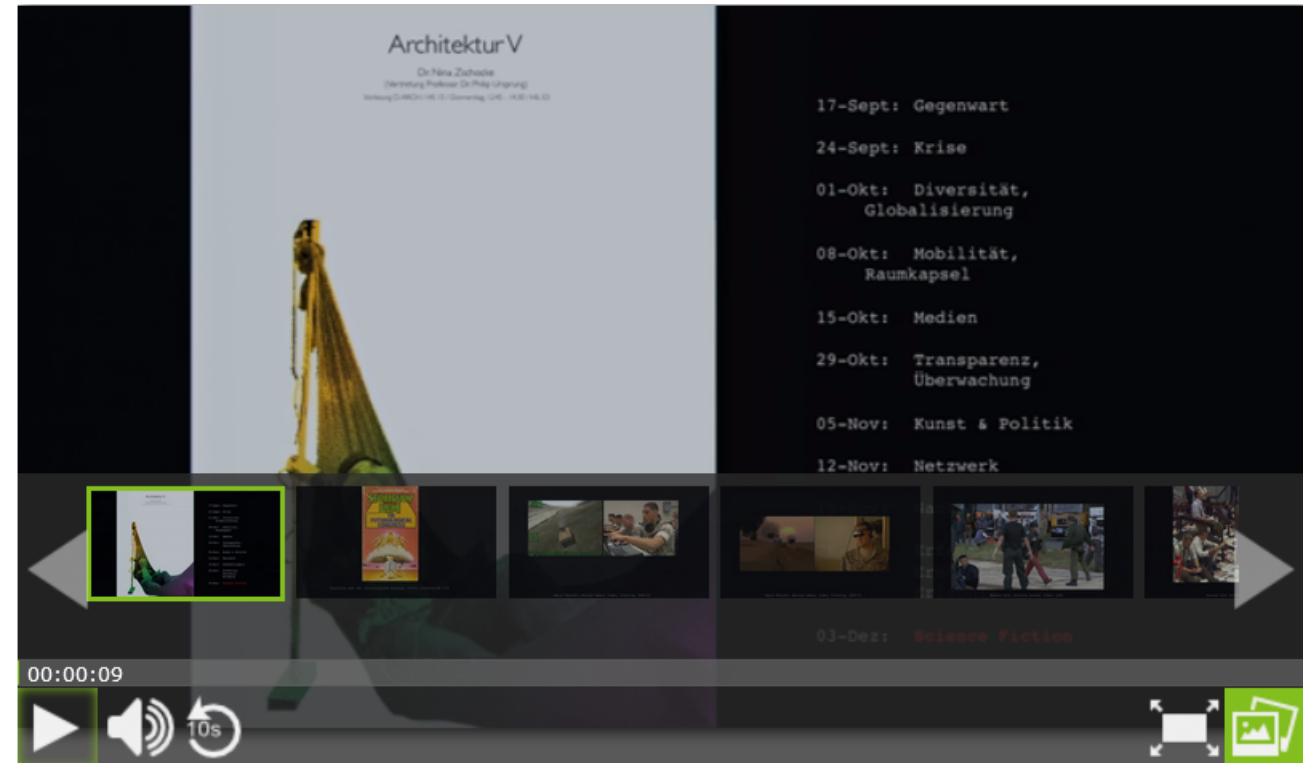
Architektur V

Dr. Nina Zschocke
(Vertretung Professur Dr. Philip Ursprung)
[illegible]

17-Sept: Gegenwart

24-Sept: Krise

01-Okt: Diversität, Globalisierung

08-Okt: Mobilität, Raumkapsel

15-Okt: Medien

29-Okt: Transparenz, Überwachung

05-Nov: Kunst & Politik

12-Nov: Netzwerk

03-Dez: Science Fiction

00:00:09

10s